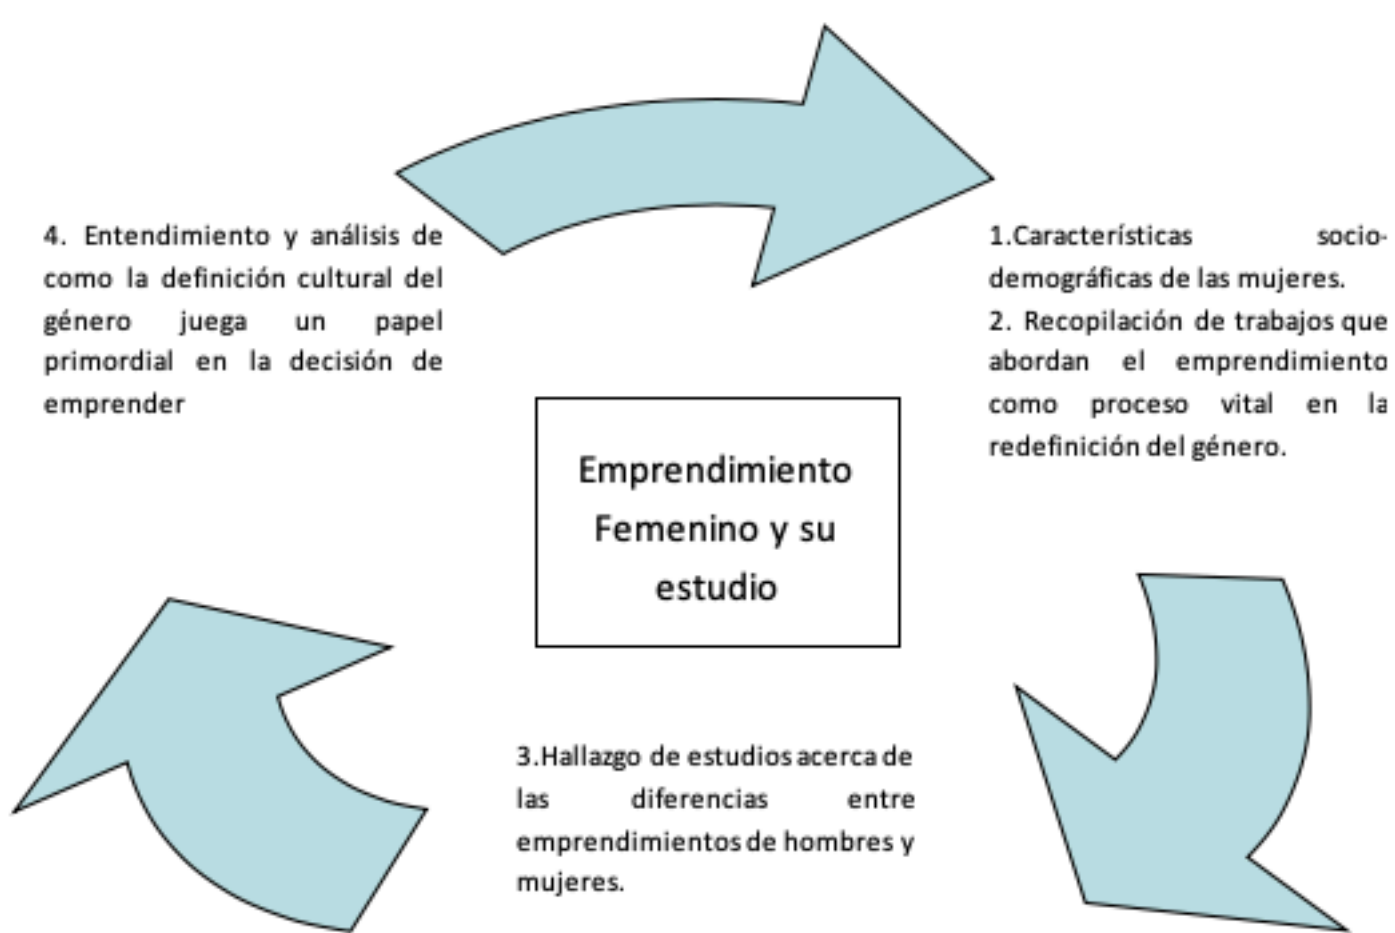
4. Entendimiento y análisis de como la definición cultural del género juega un papel primordial en la decisión de emprender

1.Características socio-demográficas de las mujeres.
2. Recopilación de trabajos que abordan el emprendimiento como proceso vital en la redefinición del género.

Emprendimiento Femenino y su estudio

3.Hallazgo de estudios acerca de las diferencias entre emprendimientos de hombres y mujeres.